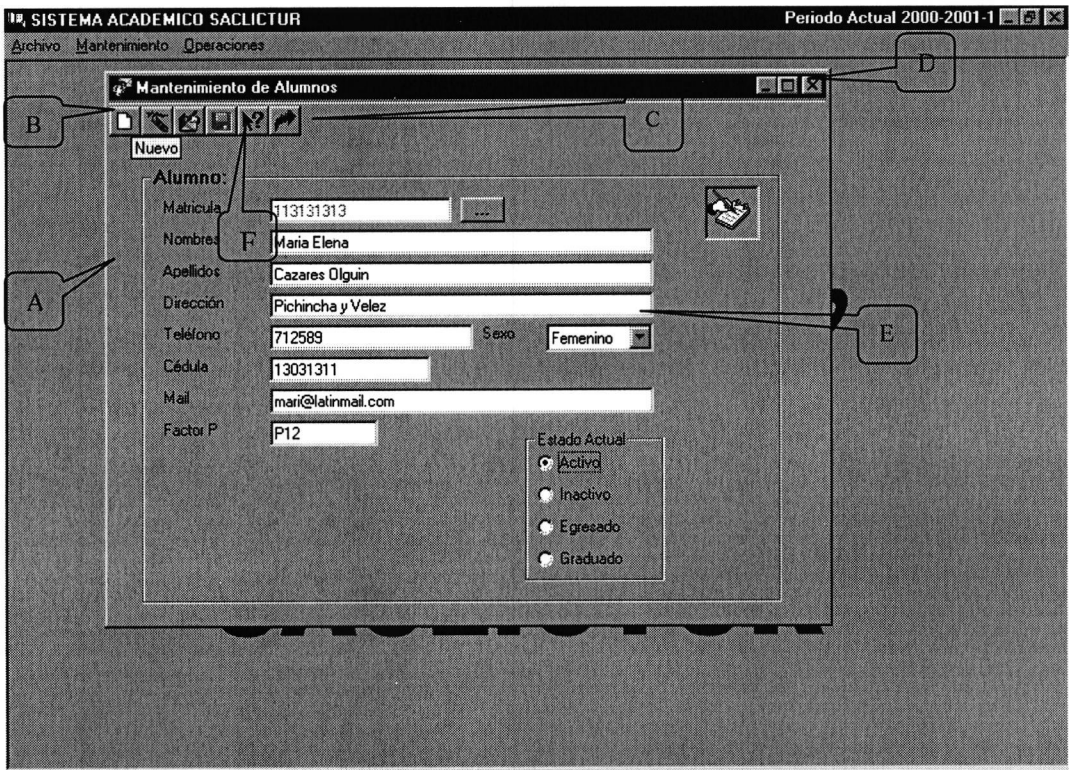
SISTEMA ACADEMICO SACLICTUR
Periodo Actual 2000-2001-1
Archivo Mantenimiento Operaciones

Mantenimiento de Alumnos
D
B
C
Nuevo
Alumno:
Matricula 113131313 ...
F
Nombres Maria Elena
Apellidos Cazares Olguin
A
Dirección Pichincha y Velez
E
Teléfono 712589 Sexo Femenino
Cédula 13031311
Mail mari@latinmail.com
Factor P P12
Estado Actual
Activo
Inactivo
Egresado
Graduado